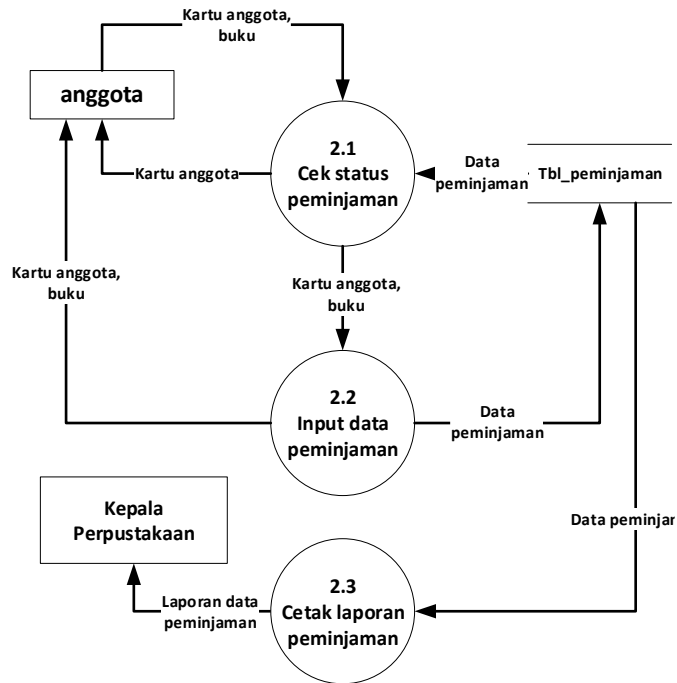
Kartu anggota, buku

anggota

2.1
Cek status peminjaman

Kartu anggota

Data peminjaman

Tbl_peminjaman

Kartu anggota, buku

Kartu anggota, buku

2.2
Input data peminjaman

Data peminjaman

Kepala Perpustakaan

Data peminjar

2.3
Cetak laporan peminjaman

Laporan data peminjaman